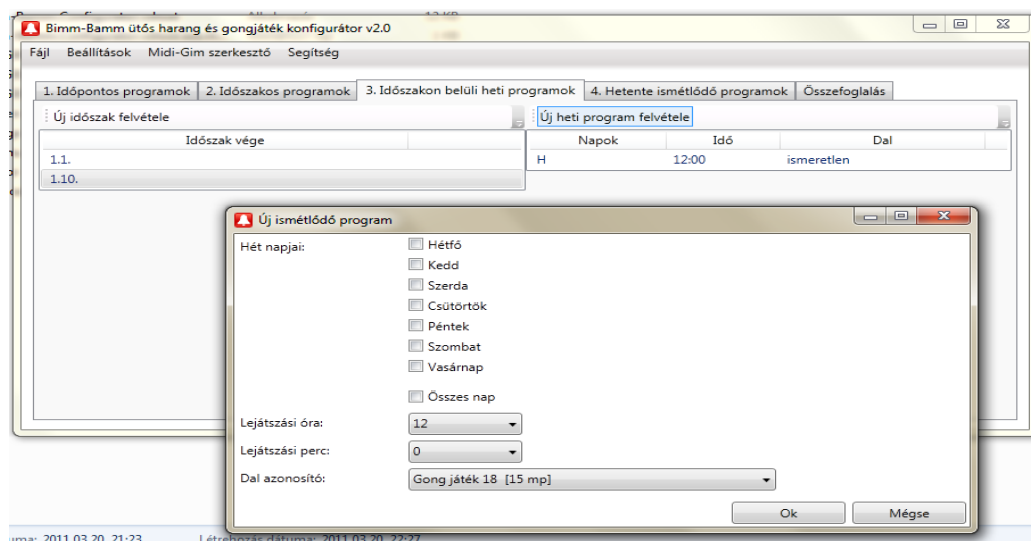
Bimm-Bamm ütős harang és gongjáték konfigurátor v2.0

Fájl Beállítások Midi-Gim szerkesztő Segítség

1. Időpontos programok | 2. Időszakos programok | 3. Időszakon belüli heti programok | 4. Hetente ismétlődő programok | Összefoglalás

Új időszak felvétele

| Időszak vége |
|---|
| 1.1. |
| 1.10. |

Új heti program felvétele

| Napok | Idő | Dal |
|---|---|---|
| H | 12:00 | ismeretlen |

Új ismétlődő program

Hét napjai:
Hétfő
Kedd
Szerda
Csütörtök
Péntek
Szombat
Vasárnap
Összes nap

Lejátszási óra: 12
Lejátszási perc: 0
Dal azonosító: Gong játék 18 [15 mp]

Ok Mégse

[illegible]uma: 2011.03.20. 21:23 Létrehozás dátuma: 2011.03.20. 22:27